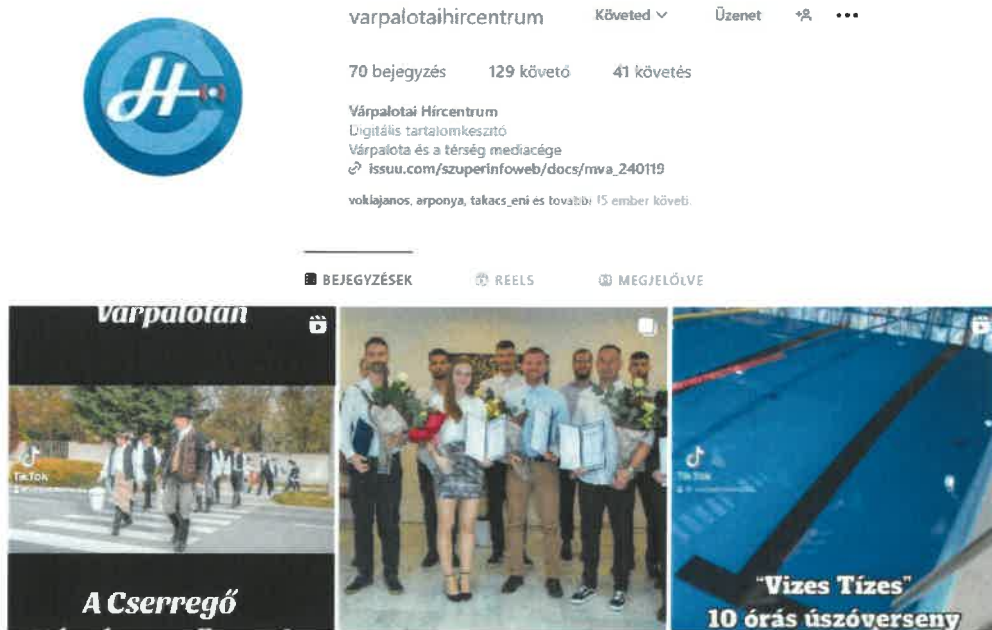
varpalotaihircentrum Követed Üzenet

70 bejegyzés 129 követő 41 követés

Várpalotai Hírcentrum
Digitális tartalomkészítő
Várpalota és a térség médiacége
issuu.com/szuperinfoweb/docs/mva_240119

voklajanos, arponya, takacs_eni és további 15 ember követi.

BEJEGYZÉSEK REELS MEGJELÖLVE

Várpalotán

TikTok

A Cserregő

TikTok

"Vizes Tízes"
10 órás úszóverseny